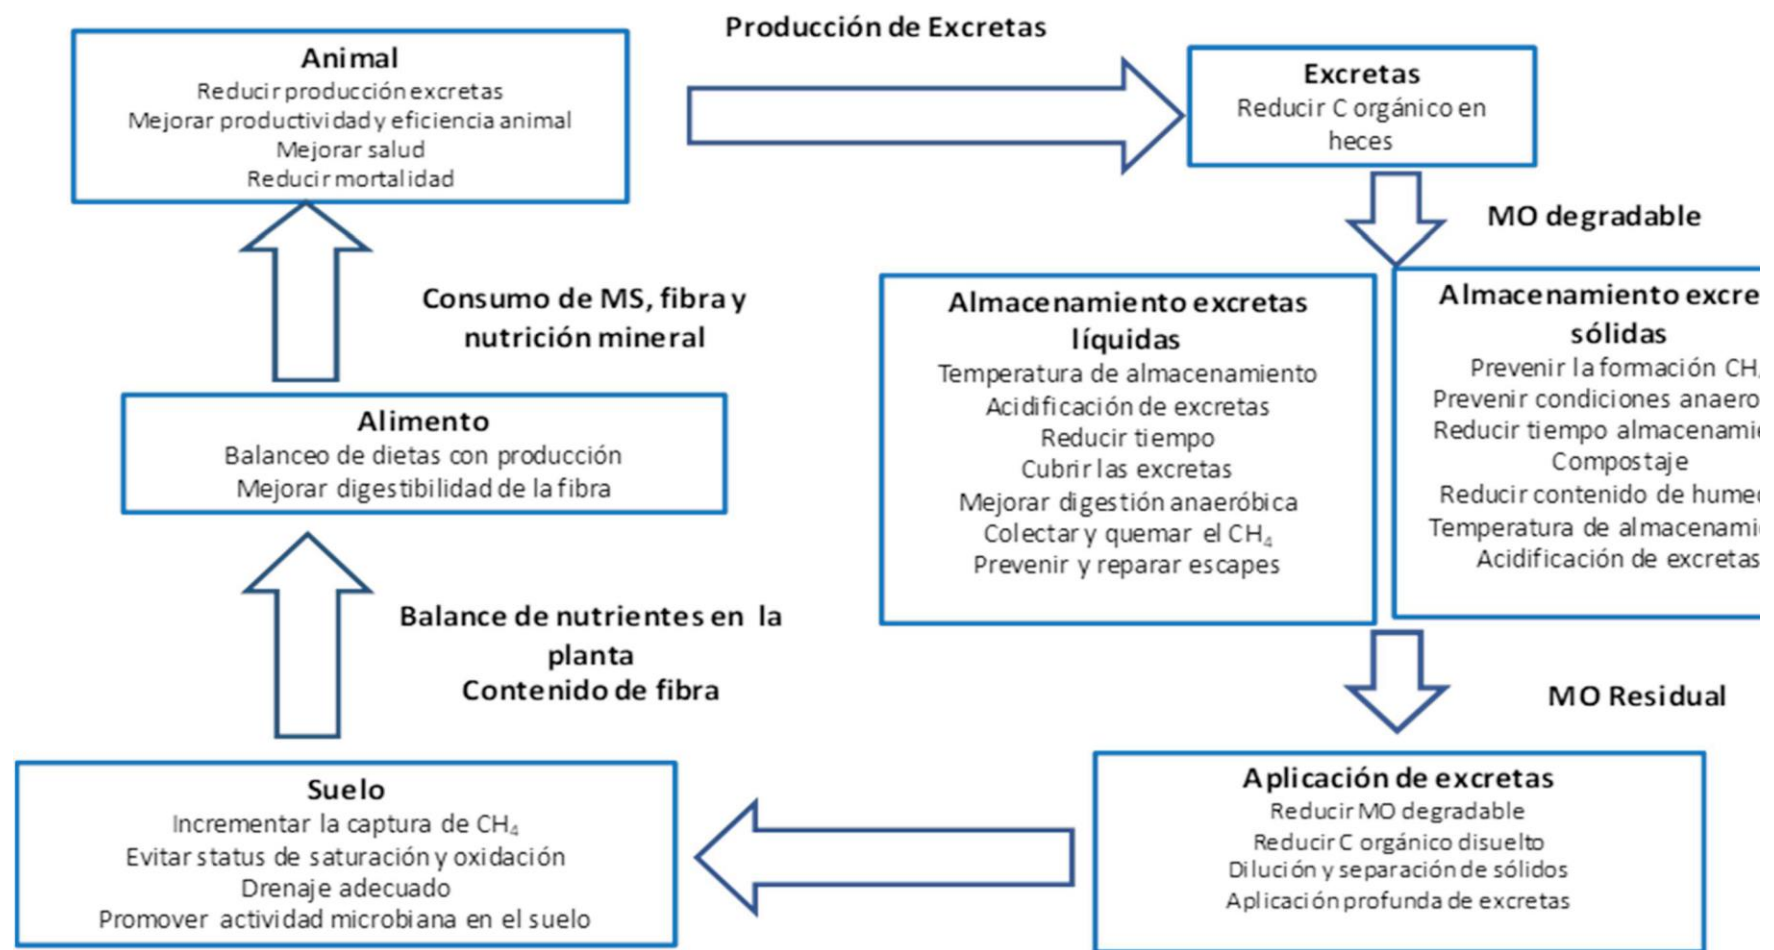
Animal
Reducir producción excretas
Mejorar productividad y eficiencia animal
Mejorar salud
Reducir mortalidad

Producción de Excretas

Excretas
Reducir C orgánico en heces

MO degradable

Consumo de MS, fibra y nutrición mineral

Alimento
Balanceo de dietas con producción
Mejorar digestibilidad de la fibra

Almacenamiento excretas líquidas
Temperatura de almacenamiento
Acidificación de excretas
Reducir tiempo
Cubrir las excretas
Mejorar digestión anaeróbica
Colectar y quemar el $CH_4$
Prevenir y reparar escapes

Almacenamiento excre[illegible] sólidas
Prevenir la formación $CH$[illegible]
Prevenir condiciones anaero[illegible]
Reducir tiempo almacenami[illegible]
Compostaje
Reducir contenido de hume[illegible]
Temperatura de almacenami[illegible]
Acidificación de excretas

Balance de nutrientes en la planta
Contenido de fibra

MO Residual

Suelo
Incrementar la captura de $CH_4$
Evitar status de saturación y oxidación
Drenaje adecuado
Promover actividad microbiana en el suelo

Aplicación de excretas
Reducir MO degradable
Reducir C orgánico disuelto
Dilución y separación de sólidos
Aplicación profunda de excretas